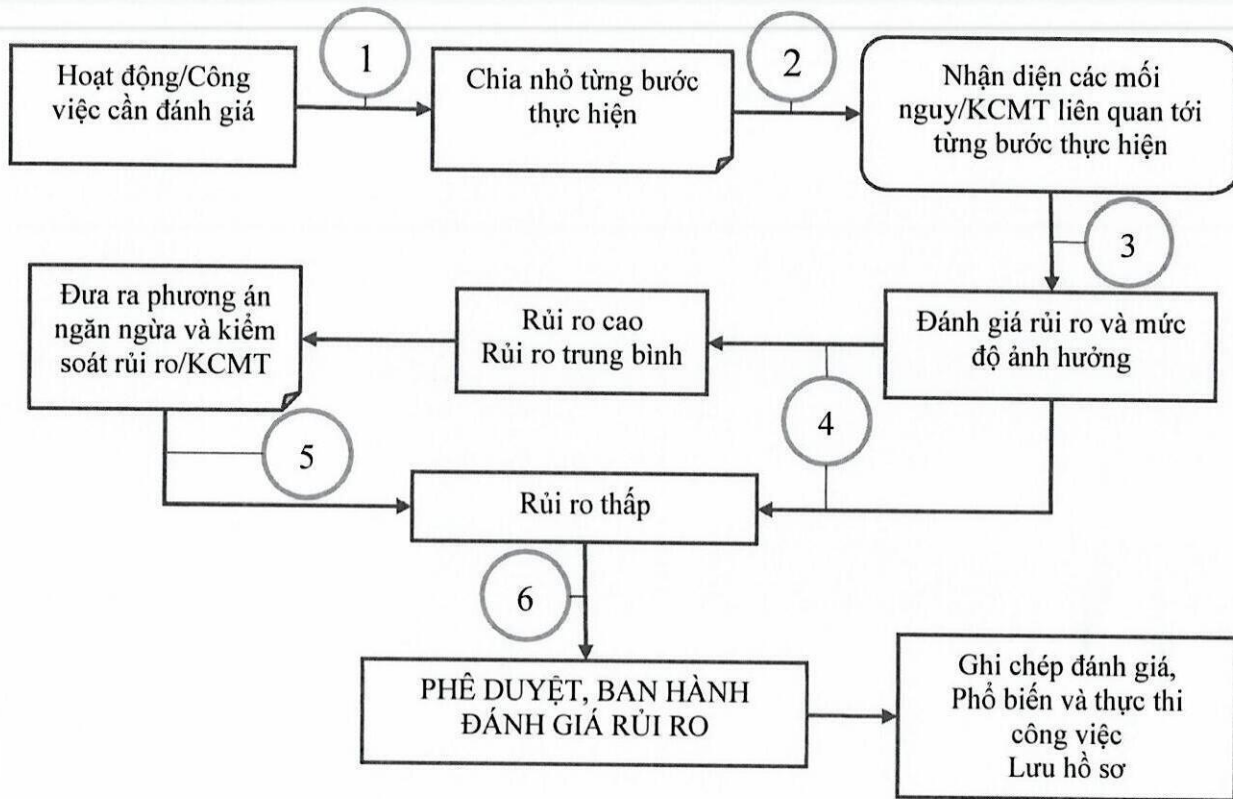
Hoạt động/Công việc cần đánh giá

1

Chia nhỏ từng bước thực hiện

2

Nhận diện các mối nguy/KCMT liên quan tới từng bước thực hiện

3

Đánh giá rủi ro và mức độ ảnh hưởng

Rủi ro cao
Rủi ro trung bình

Đưa ra phương án ngăn ngừa và kiểm soát rủi ro/KCMT

4

5

Rủi ro thấp

6

PHÊ DUYỆT, BAN HÀNH ĐÁNH GIÁ RỦI RO

Ghi chép đánh giá, Phổ biến và thực thi công việc
Lưu hồ sơ